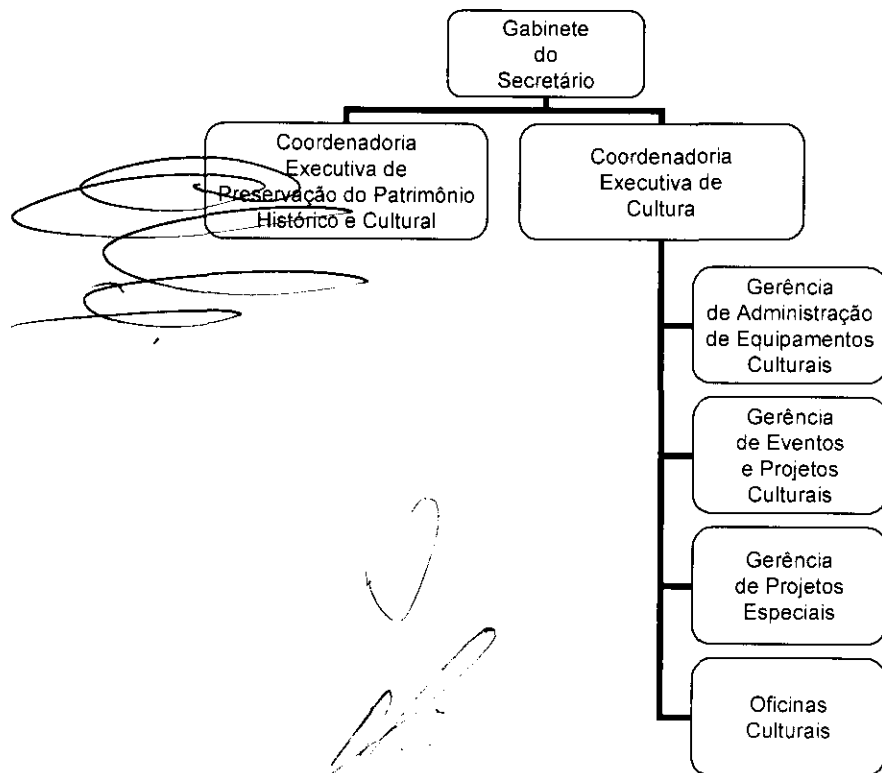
Gabinete do Secretário

Coordenadoria Executiva de Preservação do Patrimônio Histórico e Cultural

Coordenadoria Executiva de Cultura

Gerência de Administração de Equipamentos Culturais

Gerência de Eventos e Projetos Culturais

Gerência de Projetos Especiais

Oficinas Culturais